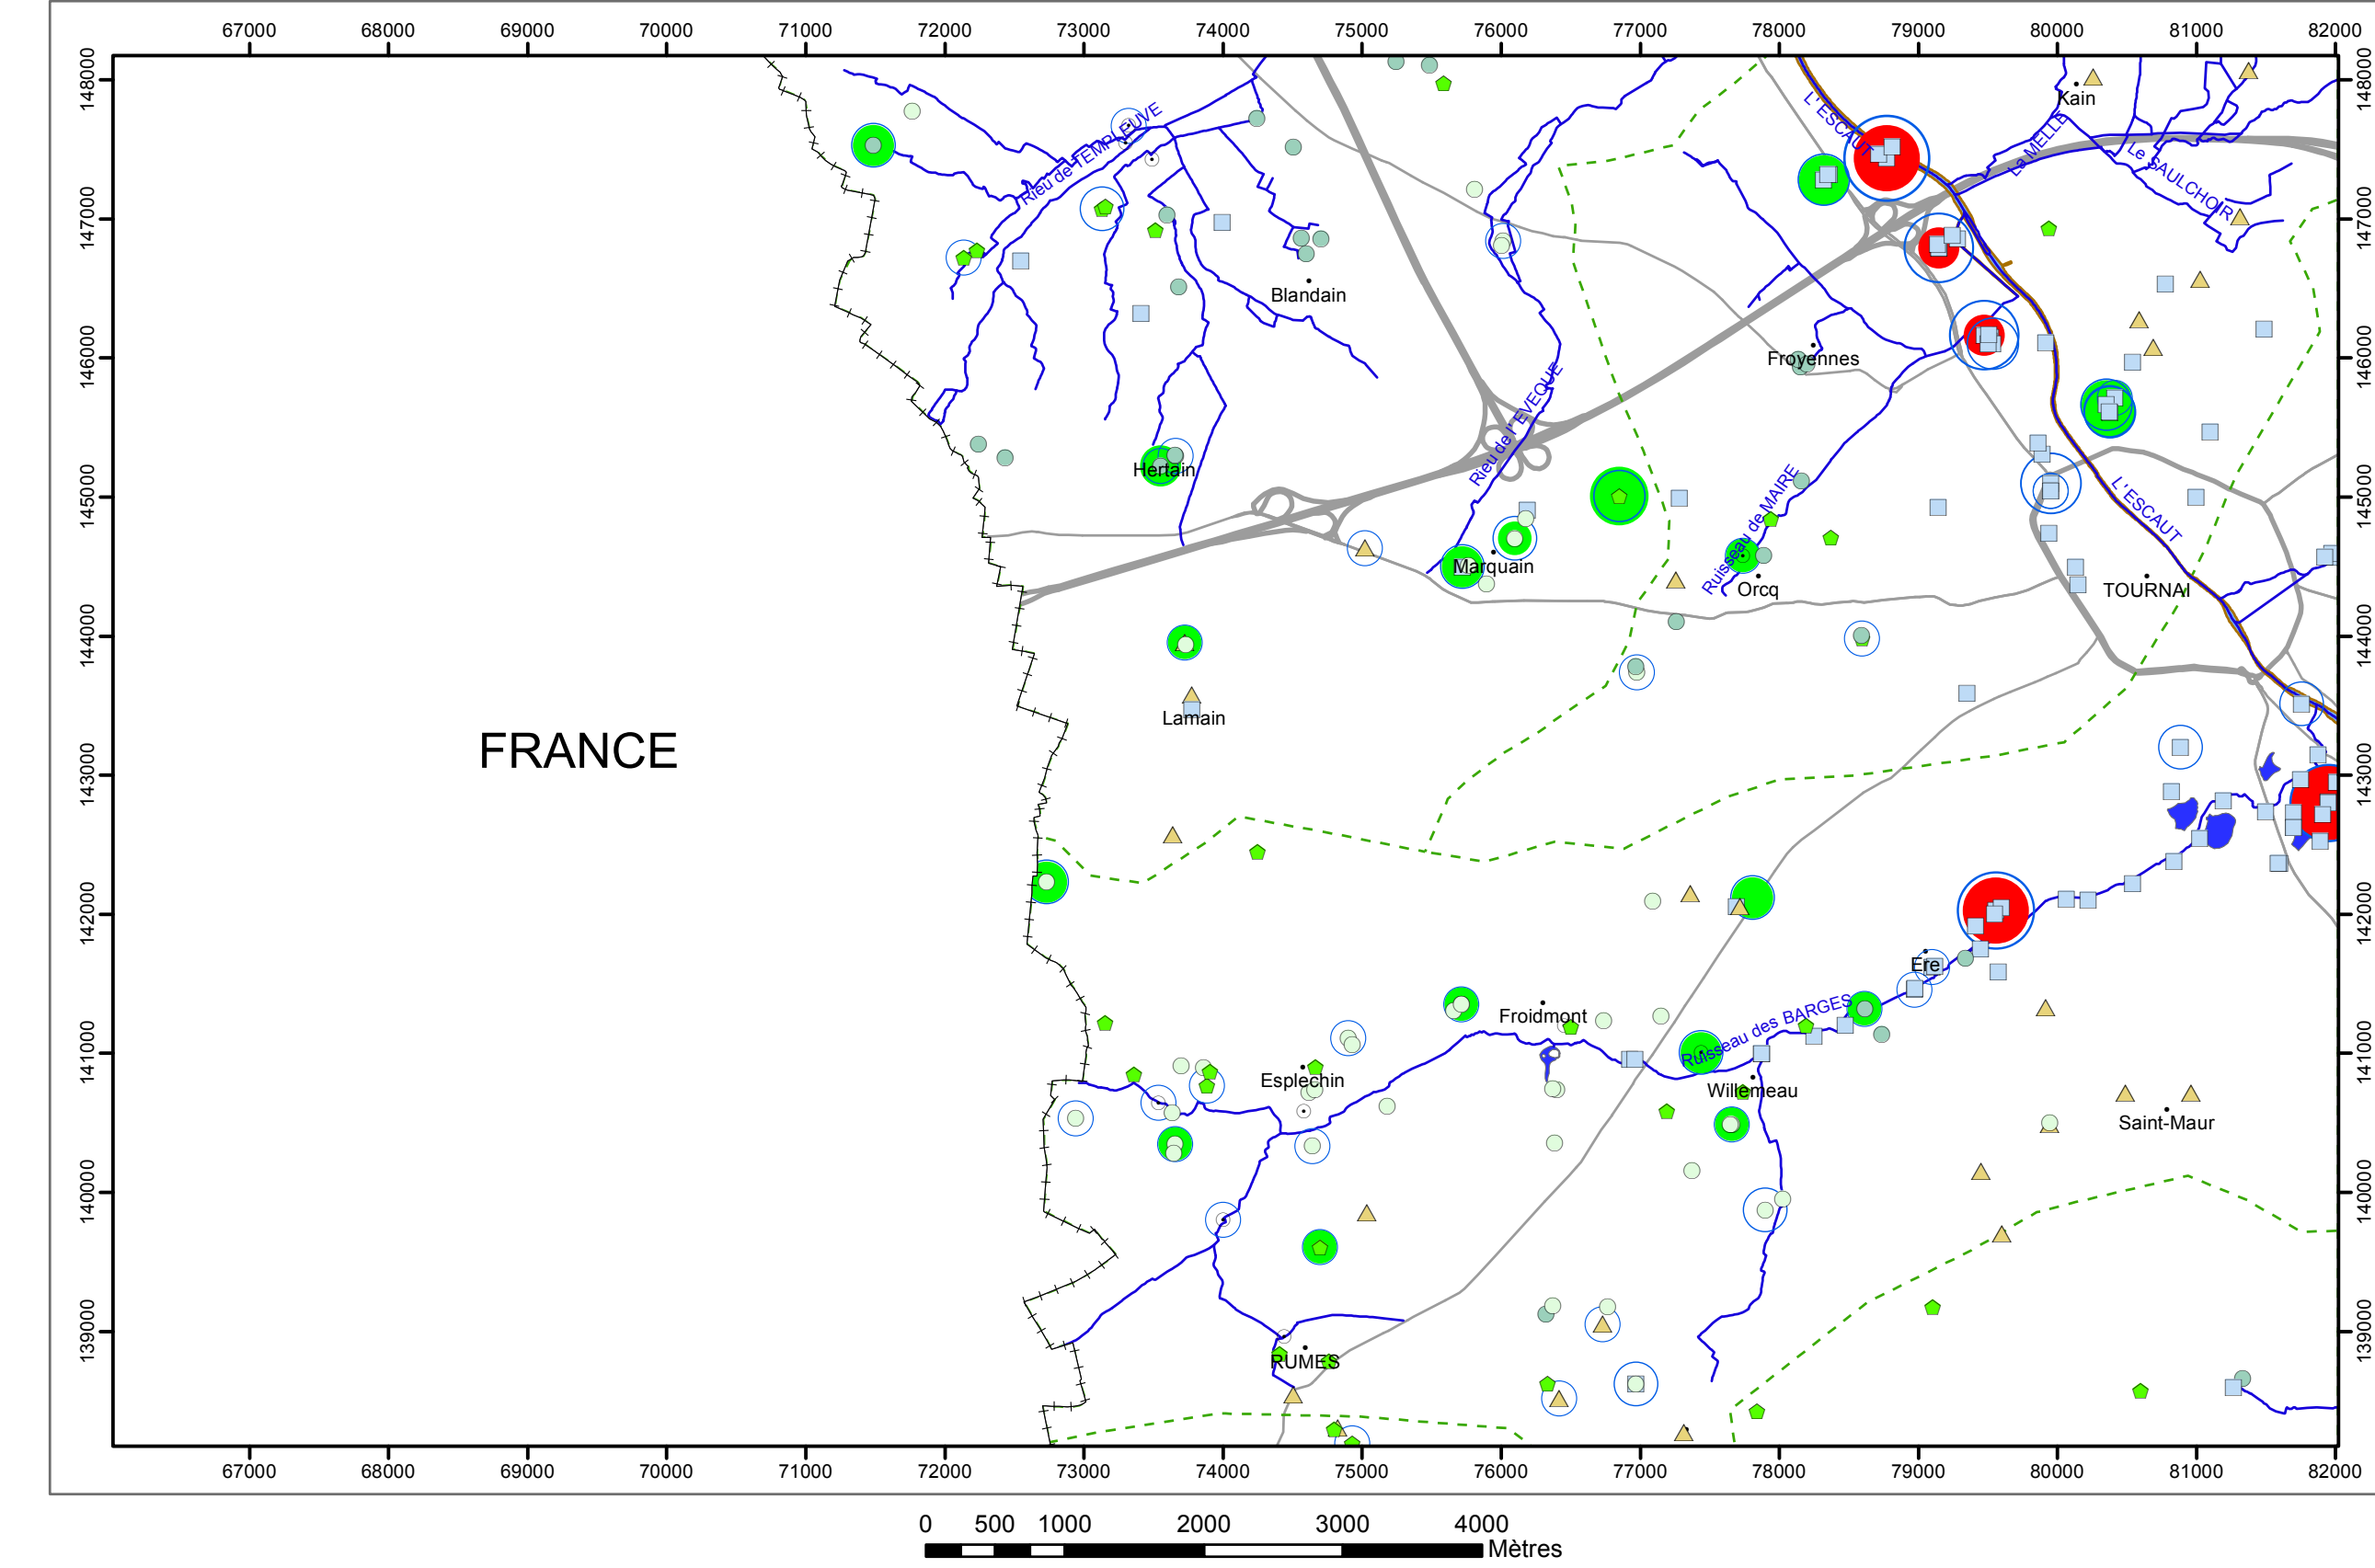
67000 68000 69000 70000 71000 72000 73000 74000 75000 76000 77000 78000 79000 80000 81000 82000

148000 147000 146000 145000 144000 143000 142000 141000 140000 139000

FRANCE

Rieu de l'EMPLEUVE
Blandain
Hertain
Lamain
Marquain
Rieu de l'EVEQUE
Ruisseau de MAIRE
Orcq
Froyennes
L'ESCAUT
Kain
La MELLE
Le SAULCHOIR
L'ESCAUT
TOURNAI
Ere
Ruisseau des BARGES
Froidmont
Willemeau
Esplechin
Saint-Maur
RUMES

67000 68000 69000 70000 71000 72000 73000 74000 75000 76000 77000 78000 79000 80000 81000 82000

0 500 1000 2000 3000 4000
Mètres